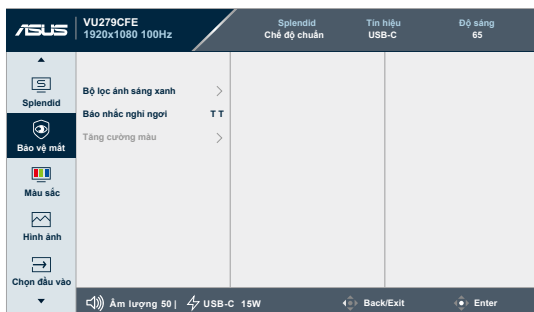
ASUS VU279CFE 1920x1080 100Hz

Splendid Chế độ chuẩn | Tín hiệu USB-C | Độ sáng 65

Splendid

Bảo vệ mắt

Màu sắc

Hình ảnh

Chọn đầu vào

Bộ lọc ánh sáng xanh >

Báo nhắc nghỉ ngơi T T

Tăng cường màu >

Âm lượng 50 | USB-C 15W Back/Exit Enter